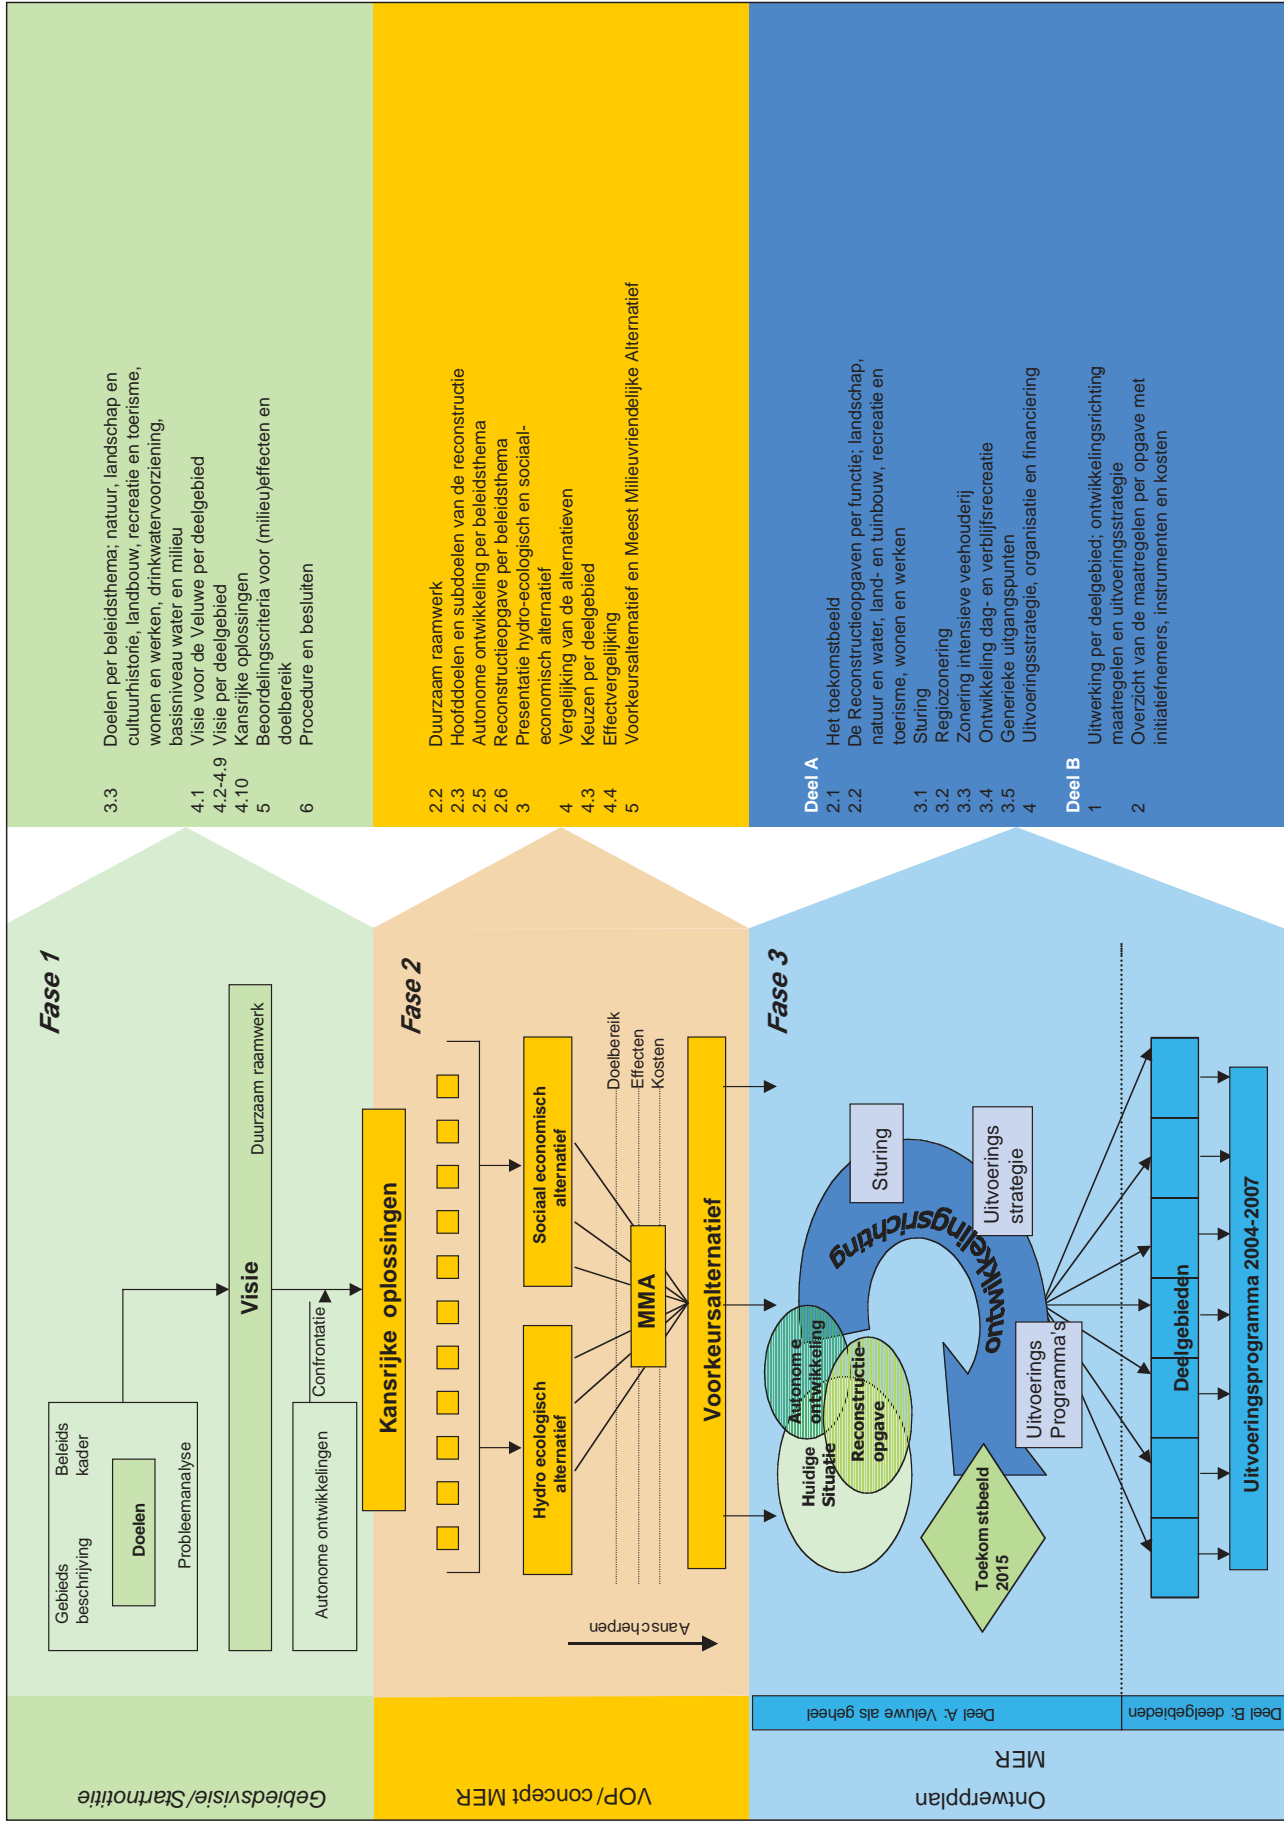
3.3 Doelen per beleidsthema; natuur, landschap en cultuurhistorie, landbouw, recreatie en toerisme, wonen en werken, drinkwatervoorziening, basisniveau water en milieu
4.1 Visie voor de Veluwe per deelgebied
4.2-4.9 Visie per deelgebied
4.10 Kansrijke oplossingen
5 Beoordelingscriteria voor (milieu)effecten en doelbereik
6 Procedure en besluiten

2.2 Duurzaam raamwerk
2.3 Hoofddoelen en subdoelen van de reconstructie
2.5 Autonome ontwikkeling per beleidsthema
2.6 Reconstructieopgave per beleidsthema
3 Presentatie hydro-ecologisch en sociaal-economisch alternatief
4 Vergelijking van de alternatieven
4.3 Keuzen per deelgebied
4.4 Effectvergelijking
5 Voorkeursalternatief en Meest Milieuvriendelijke Alternatief

Deel A
2.1 Het toekomstbeeld
2.2 De Reconstructieopgaven per functie; landschap, natuur en water, land- en tuinbouw, recreatie en toerisme, wonen en werken
3.1 Sturing
3.2 Regiozonering
3.3 Zonering intensieve veehouderij
3.4 Ontwikkeling dag- en verblijfsrecreatie
3.5 Generieke uitgangspunten
4 Uitvoeringsstrategie, organisatie en financiering
Deel B
1 Uitwerking per deelgebied; ontwikkelingsrichting maatregelen en uitvoeringsstrategie
2 Overzicht van de maatregelen per opgave met initiatiefnemers, instrumenten en kosten

Fase 1
Gebieds beschrijving
Beleids kader
Doelen
Probleemanalyse
Autonome ontwikkelingen
Confrontatie
Visie
Duurzaam raamwerk
Kansrijke oplossingen

Fase 2
Hydro ecologisch alternatief
Sociaal economisch alternatief
MMA
Doelbereik
Effecten
Kosten
Voorkeursalternatief
Aanscherpen

Fase 3
Sturing
Uitvoerings strategie
ontwikkelingsrichting
Autonome ontwikkeling
Huidige Situatie
Reconstructie-opgave
Uitvoerings Programma's
Toekomstbeeld 2015
Deelgebieden
Uitvoeringsprogramma 2004-2007

Gebiedsvisie/Startnotitie
VOP/ concept MER
Ontwerpplan MER
Deel A: Veluwe als geheel
Deel B: deelgebieden